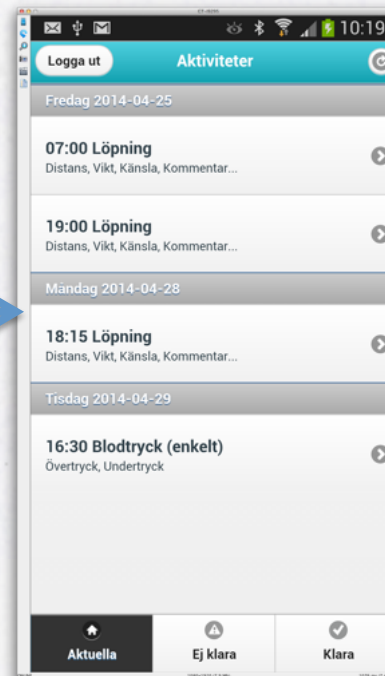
10:19

Logga ut

Aktiviteter

Fredag 2014-04-25

07:00 Löpning
Distans, Vikt, Känsla, Kommentar...

19:00 Löpning
Distans, Vikt, Känsla, Kommentar...

Måndag 2014-04-28

18:15 Löpning
Distans, Vikt, Känsla, Kommentar...

Tisdag 2014-04-29

16:30 Blodtryck (enkelt)
Övertryck, Undertryck

Aktuella

Ej klara

Klara